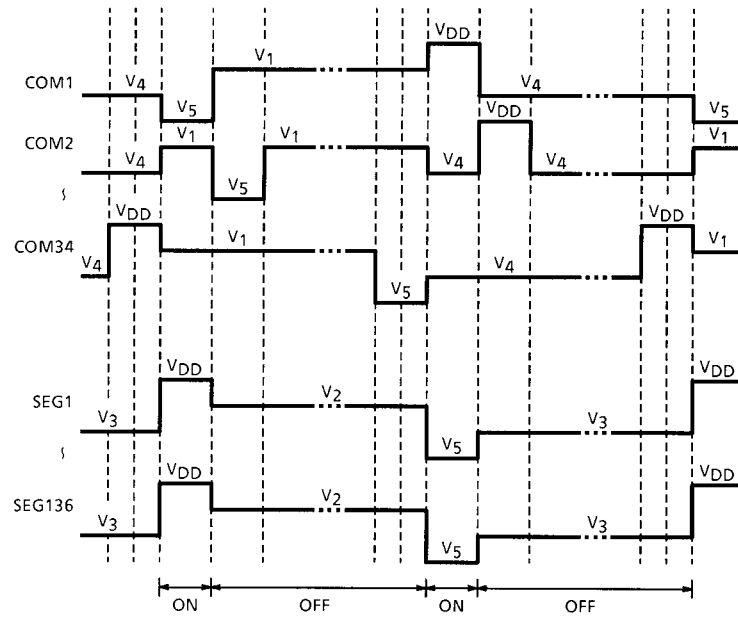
COM1
$V_4$
$V_5$
$V_1$
$V_{DD}$
$V_4$
$V_5$

COM2
$V_4$
$V_1$
$V_5$
$V_1$
$V_4$
$V_{DD}$
$V_4$
$V_1$

COM34
$V_4$
$V_{DD}$
$V_1$
$V_5$
$V_4$
$V_{DD}$
$V_1$

SEG1
$V_3$
$V_{DD}$
$V_2$
$V_5$
$V_3$
$V_{DD}$

SEG136
$V_3$
$V_{DD}$
$V_2$
$V_5$
$V_3$
$V_{DD}$

ON
OFF
ON
OFF